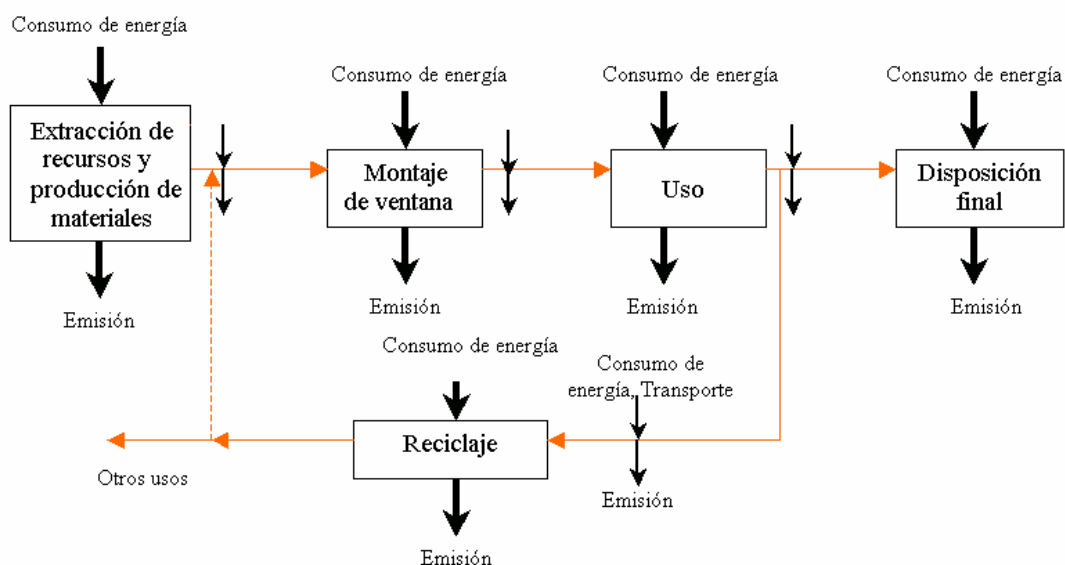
Consumo de energía

Extracción de recursos y producción de materiales

Emisión

Consumo de energía

Montaje de ventana

Emisión

Consumo de energía

Uso

Emisión

Consumo de energía

Disposición final

Emisión

Consumo de energía

Reciclaje

Emisión

Consumo de energía, Transporte

Emisión

Otros usos